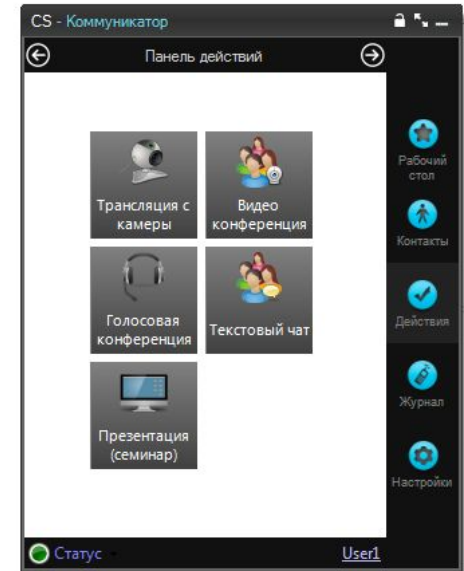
CS - Коммуникатор

Панель действий

Трансляция с камеры

Видео конференция

Голосовая конференция

Текстовый чат

Презентация (семинар)

Рабочий стол

Контакты

Действия

Журнал

Настройки

Статус

User1